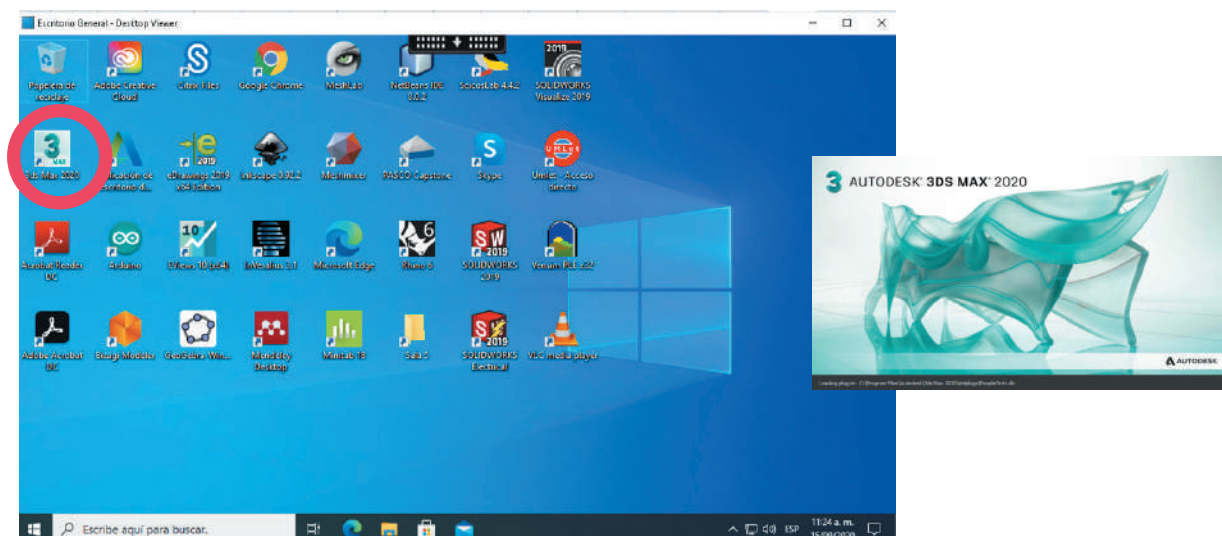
Escritorio General - Desktop Viewer

Papelera de reciclaje
Adobe Creative Cloud
citrix Files
Google Chrome
MeshLab
NetBeans IDE 8.0.2
ScicosLab 4.4.2
SOLIDWORKS Visualize 2019

3ds Max 2020
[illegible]plicación de escritorio d...
eDrawings 2019 x64 Edition
Inkscape 0.92.2
Meshmixer
PASCO Capstone
Skype
Umles - Acceso directo

Acrobat Reader DC
Arduino
LView 10 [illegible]
InVesalius 3.1
Microsoft Edge
Rhino 6
SOLIDWORKS 2019
Venuin PLL 3.2

Adobe Acrobat DC
Ecogi Modeler
GeoGebra Win...
Mendeley Desktop
Minitab 18
Salud
SOLIDWORKS Electrical
VLC media player

Escribe aquí para buscar.
ESP
11:24 a. m.
15/09/2020

AUTODESK® 3DS MAX® 2020
AUTODESK
Loading plug-in: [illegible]